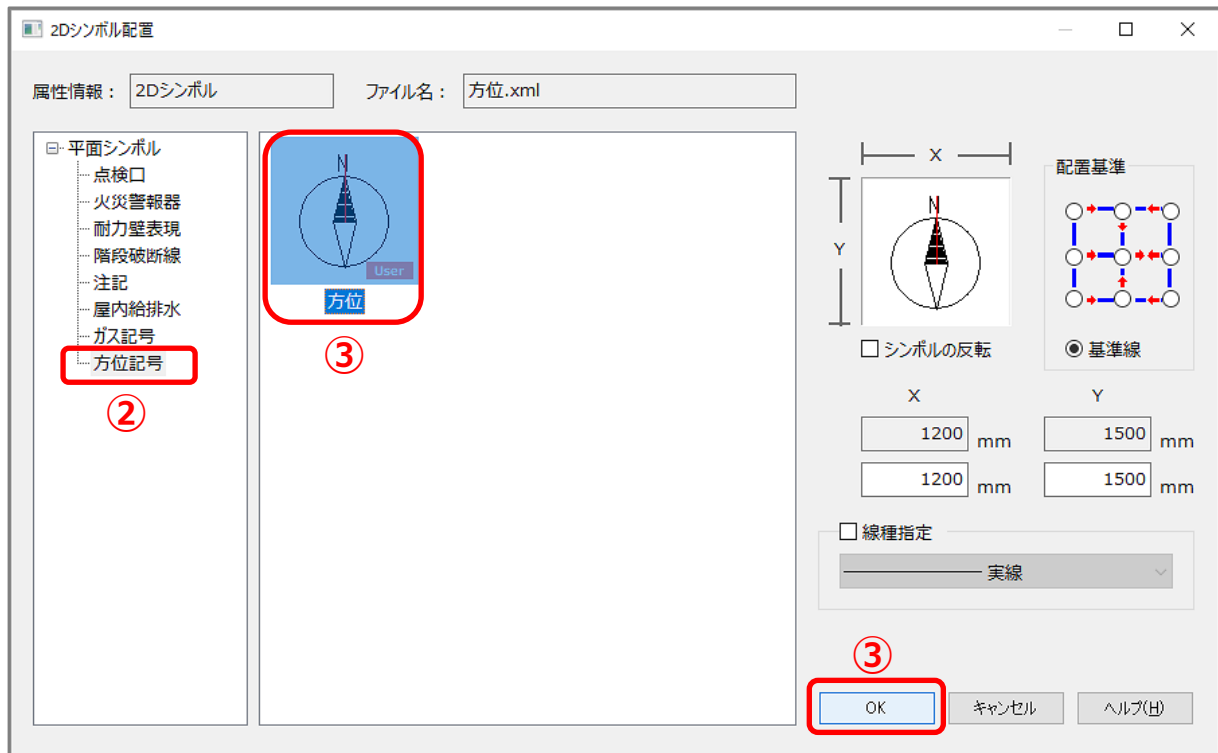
2Dシンボル配置

属性情報： 2Dシンボル
ファイル名： 方位.xml

平面シンボル
点検口
火災警報器
耐力壁表現
階段破断線
注記
屋内給排水
ガス記号
方位記号
②

N
User
方位
③

X
Y
N
シンボルの反転

配置基準
基準線

X
Y
1200 mm
1500 mm
1200 mm
1500 mm

線種指定
実線

③
OK
キャンセル
ヘルプ(H)